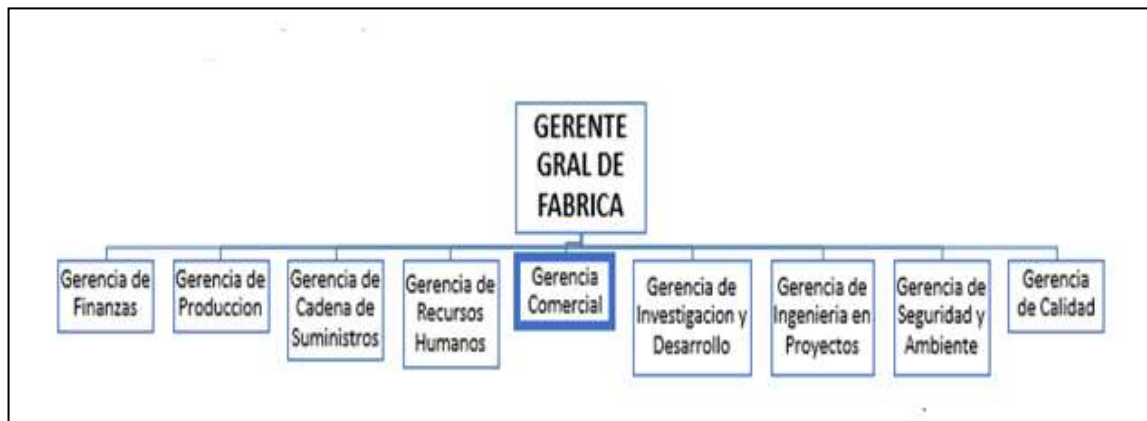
GERENTE GRAL DE FABRICA

Gerencia de Finanzas

Gerencia de Produccion

Gerencia de Cadena de Suministros

Gerencia de Recursos Humanos

Gerencia Comercial

Gerencia de Investigacion y Desarrollo

Gerencia de Ingenieria en Proyectos

Gerencia de Seguridad y Ambiente

Gerencia de Calidad